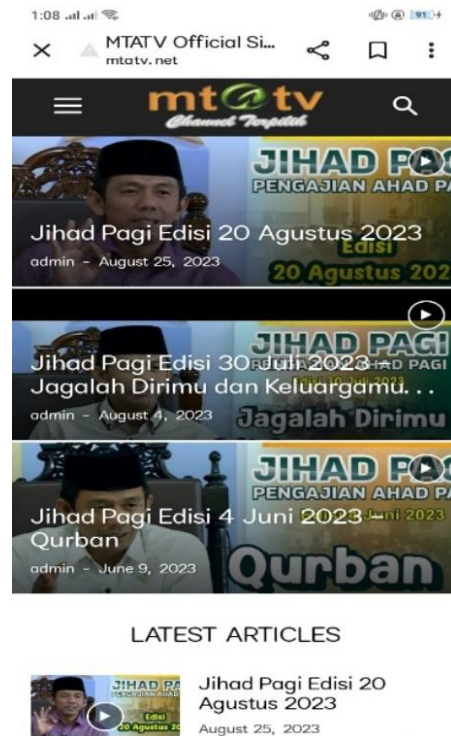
1:08 91

MTATV Official Si...
mtatv.net

mt@tv
Channel Terpilih

JIHAD PAG
PENGAJIAN AHAD PA
Edisi
20 Agustus 202
Jihad Pagi Edisi 20 Agustus 2023
admin - August 25, 2023

JIHAD PAGI
PENGAJIAN AHAD PAGI
Jihad Pagi Edisi 30 Juli 2023 – Jagalah Dirimu dan Keluargamu. . .
admin - August 4, 2023
Jagalah Dirimu

JIHAD PAG
PENGAJIAN AHAD PA
Juni 2023
Jihad Pagi Edisi 4 Juni 2023 – Qurban
admin - June 9, 2023
Qurban

LATEST ARTICLES

JIHAD PA
PENGAJIAN AHAD
Edisi
20 Agustus 20
Jihad Pagi Edisi 20 Agustus 2023
August 25, 2023